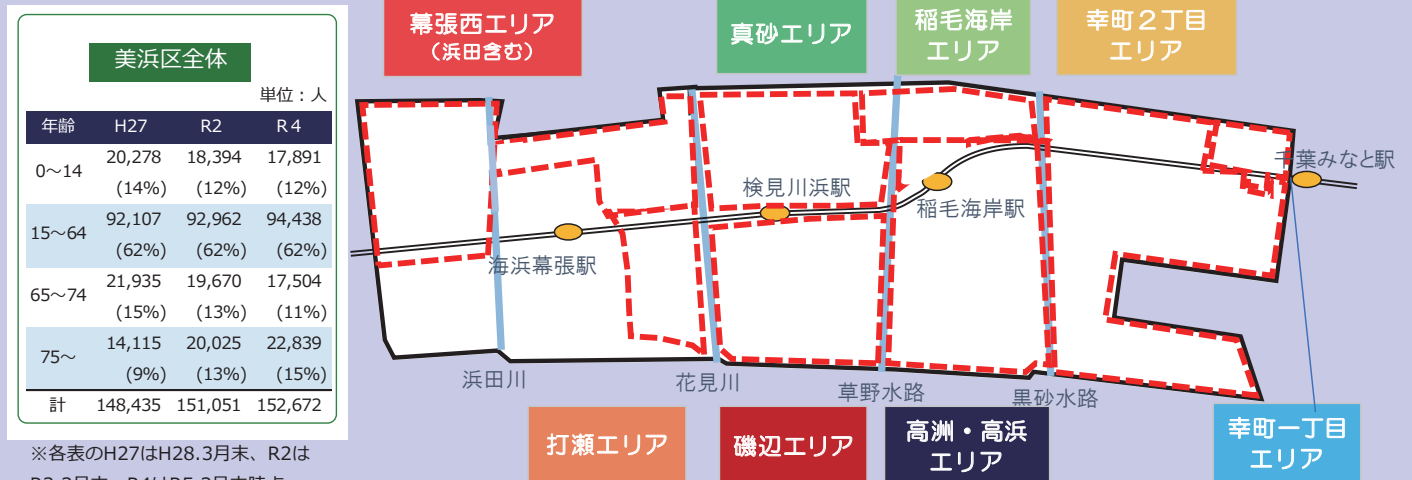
美浜区全体

単位：人

| 年齢 | H27 | R2 | R４ |
|---|---|---|---|
| 0～14 | 20,278 (14%) | 18,394 (12%) | 17,891 (12%) |
| 15～64 | 92,107 (62%) | 92,962 (62%) | 94,438 (62%) |
| 65～74 | 21,935 (15%) | 19,670 (13%) | 17,504 (11%) |
| 75～ | 14,115 (9%) | 20,025 (13%) | 22,839 (15%) |
| 計 | 148,435 | 151,051 | 152,672 |

※各表のH27はH28.3月末、R2は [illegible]

幕張西エリア
（浜田含む）

真砂エリア

稲毛海岸
エリア

幸町２丁目
エリア

検見川浜駅

稲毛海岸駅

千葉みなと駅

海浜幕張駅

浜田川

花見川

草野水路

黒砂水路

打瀬エリア

磯辺エリア

高洲・高浜
エリア

幸町一丁目
エリア